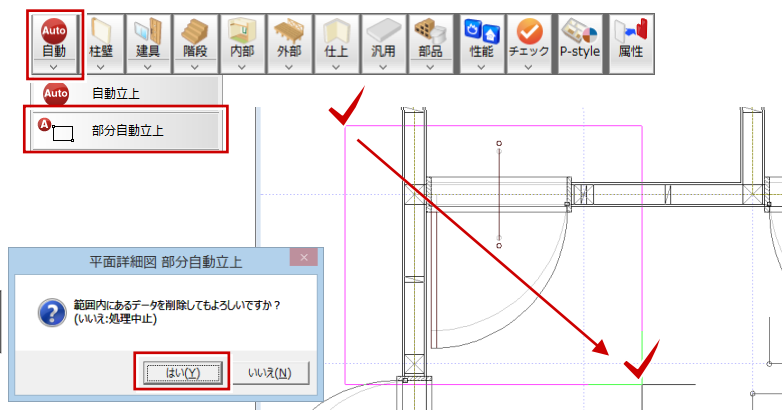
Auto
自動
柱壁
建具
階段
内部
外部
仕上
汎用
部品
性能
チェック
P-style
属性

Auto
自動立上
A
部分自動立上

平面詳細図 部分自動立上

範囲内にあるデータを削除してもよろしいですか？
(いいえ:処理中止)

はい(Y)
いいえ(N)